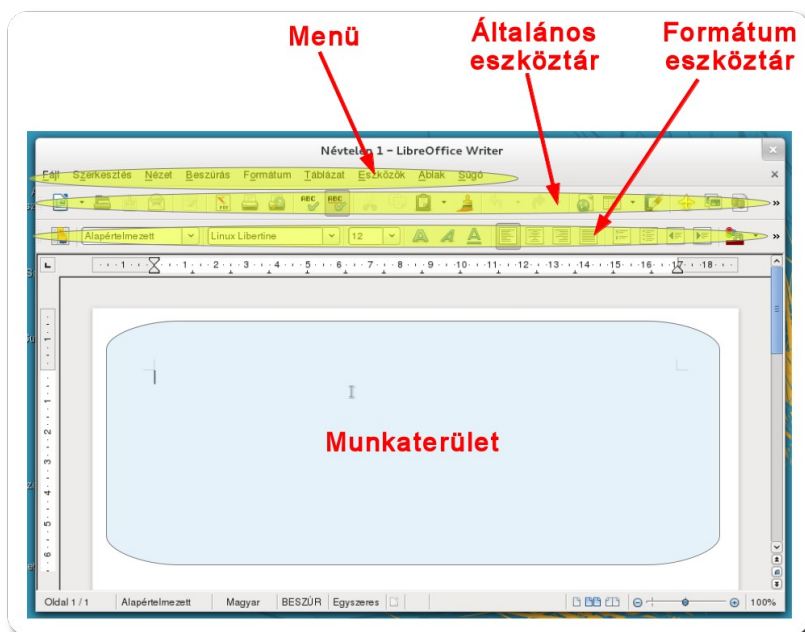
Menü

Általános eszköztár

Formátum eszköztár

Névtelen 1 – LibreOffice Writer

Fájl Szerkesztés Nézet Beszúrás Formátum Táblázat Eszközök Ablak Súgó

Alapértelmezett

Linux Libertine

12

· 1 · 2 · 3 · 4 · 5 · 6 · 7 · 8 · 9 · 10 · 11 · 12 · 13 · 14 · 15 · 16 · 17 · 18 ·

Munkaterület

Oldal 1 / 1 Alapértelmezett Magyar BESZÚR Egyszeres 100%